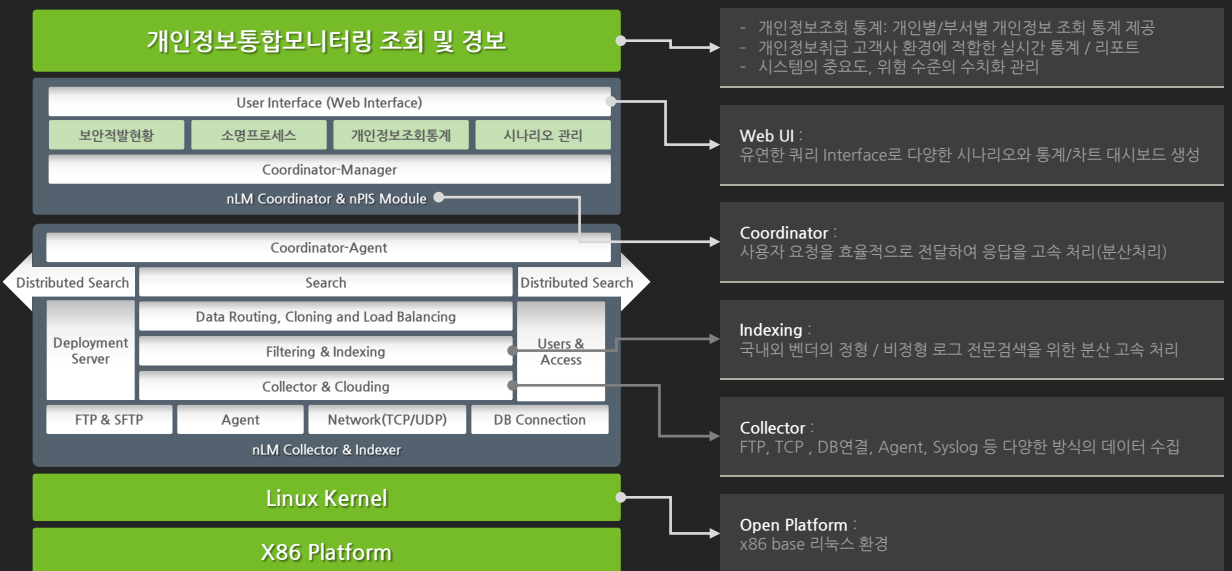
개인정보통합모니터링 조회 및 경보

User Interface (Web Interface)

보안적발현황

소명프로세스

개인정보조회통계

시나리오 관리

Coordinator-Manager

nLM Coordinator & nPIS Module

Coordinator-Agent

Distributed Search

Search

Distributed Search

Deployment Server

Data Routing, Cloning and Load Balancing

Filtering & Indexing

Collector & Clouding

Users & Access

FTP & SFTP

Agent

Network(TCP/UDP)

DB Connection

nLM Collector & Indexer

Linux Kernel

X86 Platform

- 개인정보조회 통계: 개인별/부서별 개인정보 조회 통계 제공
- 개인정보취급 고객사 환경에 적합한 실시간 통계 / 리포트
- 시스템의 중요도, 위험 수준의 수치화 관리

Web UI :
유연한 쿼리 Interface로 다양한 시나리오와 통계/차트 대시보드 생성

Coordinator :
사용자 요청을 효율적으로 전달하여 응답을 고속 처리(분산처리)

Indexing :
국내외 벤더의 정형 / 비정형 로그 전문검색을 위한 분산 고속 처리

Collector :
FTP, TCP , DB연결, Agent, Syslog 등 다양한 방식의 데이터 수집

Open Platform :
x86 base 리눅스 환경